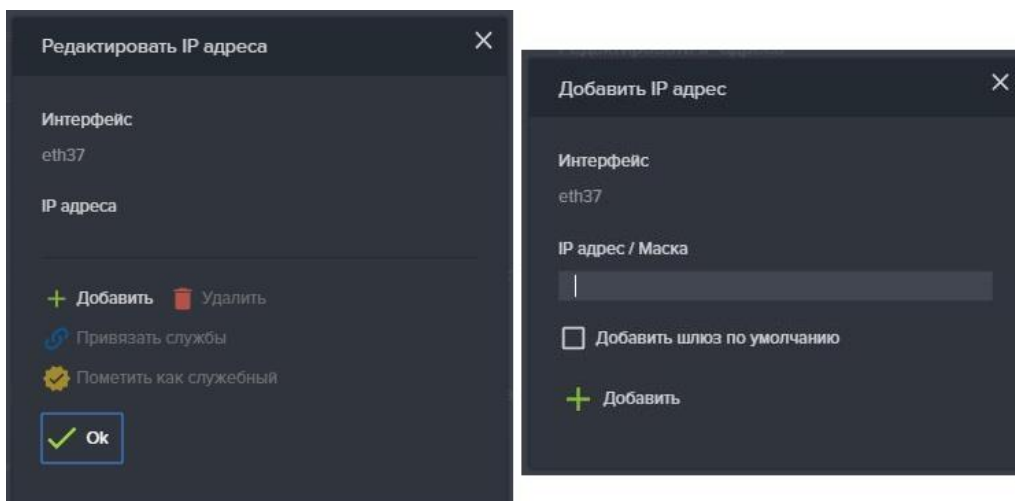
Редактировать IP адреса

Интерфейс
eth37

IP адреса

Добавить
Удалить
Привязать службы
Пометить как служебный
Ok

Добавить IP адрес

Интерфейс
eth37

IP адрес / Маска

Добавить шлюз по умолчанию

Добавить